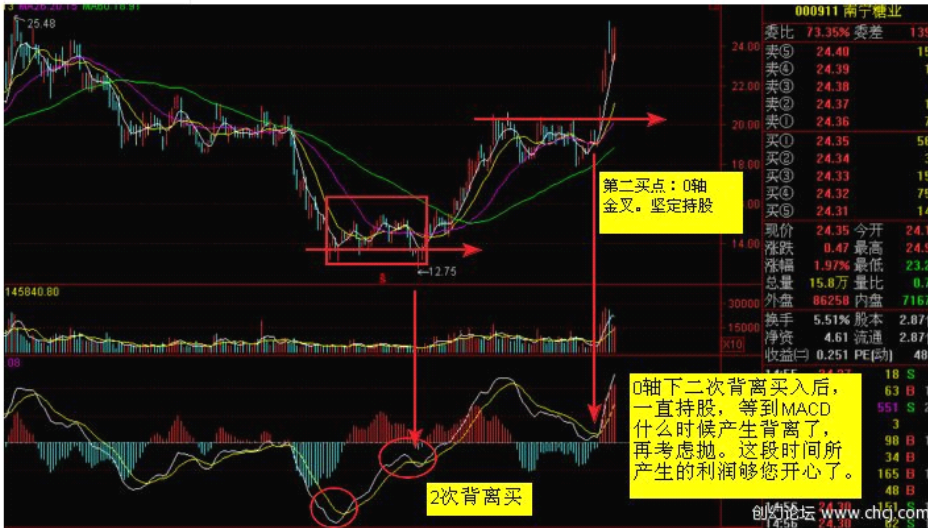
25.48

24.00
22.00
20.00
18.00
16.00
14.00

12.75

145840.80

30000
15000
X10

000911 南宁糖业

| 委比 | 73.35% | 委差 | 13 |
|---|---|---|---|
| 卖⑤ | 24.40 | | 1 |
| 卖④ | 24.39 | | 1 |
| 卖③ | 24.38 | | |
| 卖② | 24.37 | | 1 |
| 卖① | 24.36 | | 1 |
| 买① | 24.35 | | 5 |
| 买② | 24.34 | | 3 |
| 买③ | 24.33 | | 1 |
| 买④ | 24.32 | | 7 |
| 买⑤ | 24.31 | | 1 |
| 现价 | 24.35 | 今开 | 24.1 |
| 涨跌 | 0.47 | 最高 | 24.9 |
| 涨幅 | 1.97% | 最低 | 23.2 |
| 总量 | 15.8万 | 量比 | 0.7 |
| 外盘 | 86258 | 内盘 | 7167 |
| 换手 | 5.51% | 股本 | 2.87 |
| 净资 | 4.61 | 流通 | 2.87 |
| 收益(三) | 0.251 | PE(动) | 48 |

第二买点：0轴金叉。坚定持股

0轴下二次背离买入后，一直持股，等到MACD什么时候产生背离了，再考虑抛。这段时间所产生的利润够您开心了。

2次背离买

18 S
63 B
551 S
3
98 B
34 B
165 B
48 B

创幻论坛 www.chcj.com